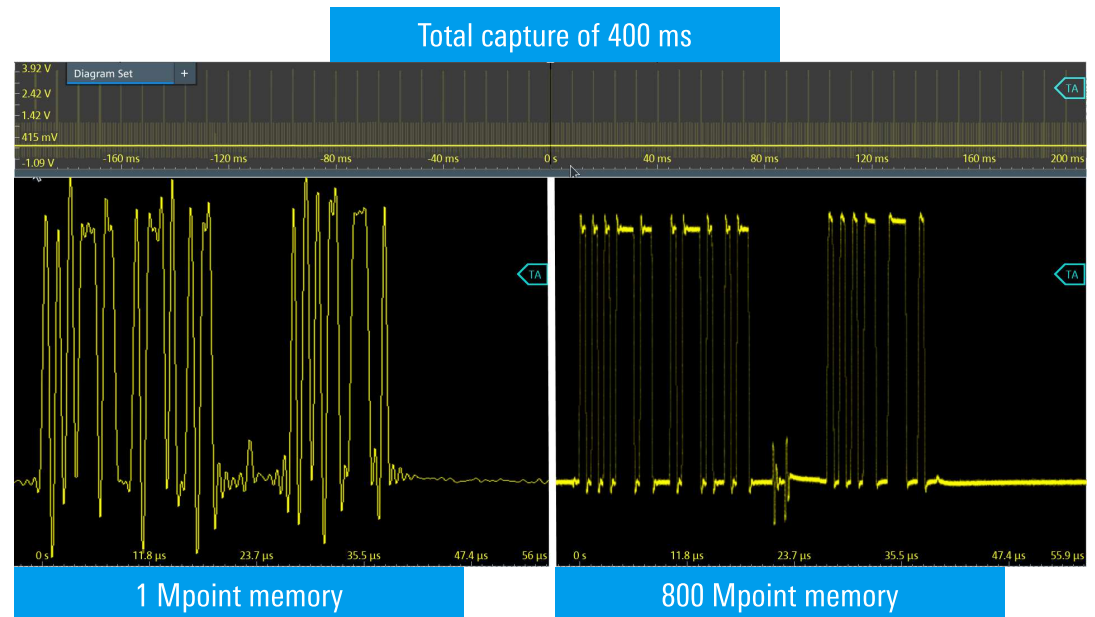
Total capture of 400 ms

3.92 V
Diagram Set
+
2.42 V
1.42 V
415 mV
-1.09 V
-160 ms
-120 ms
-80 ms
-40 ms
0 s
40 ms
80 ms
120 ms
160 ms
200 ms
TA

TA
0 s
11.8 µs
23.7 µs
35.5 µs
47.4 µs
56 µs

TA
0 s
11.8 µs
23.7 µs
35.5 µs
47.4 µs
55.9 µs

1 Mpoint memory

800 Mpoint memory